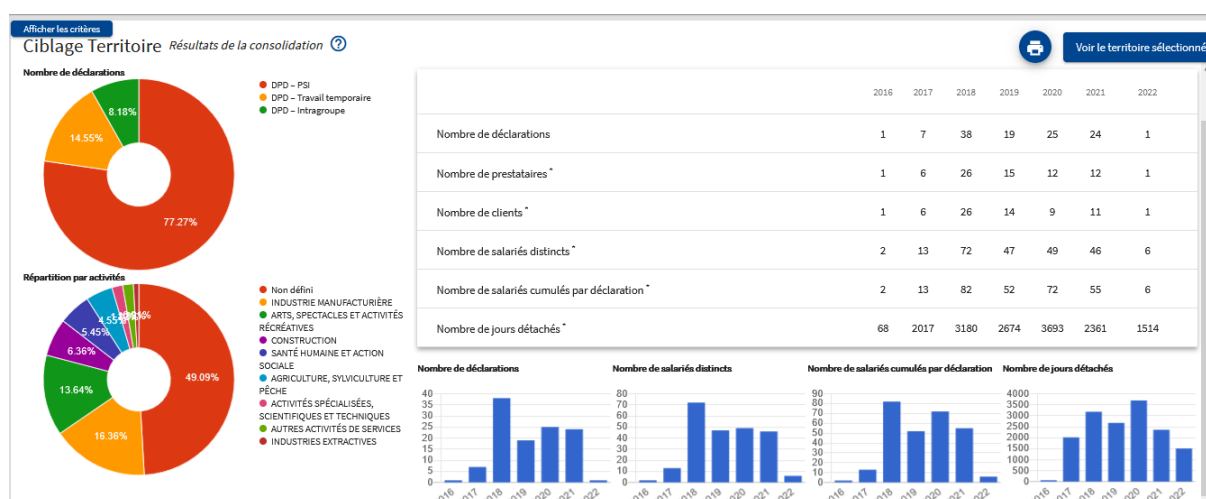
Afficher les critères

Ciblage Territoire Résultats de la consolidation ?

Voir le territoire sélectionné

Nombre de déclarations

8.18%
14.55%
77.27%

DPD – PSI
DPD – Travail temporaire
DPD – Intragroupe

Répartition par activités

4.55%
5.45%
6.36%
13.64%
16.36%
49.09%
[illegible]

Non défini
INDUSTRIE MANUFACTURIÈRE
ARTS, SPECTACLES ET ACTIVITÉS RÉCRÉATIVES
CONSTRUCTION
SANTÉ HUMAINE ET ACTION SOCIALE
AGRICULTURE, SYLVICULTURE ET PÊCHE
ACTIVITÉS SPÉCIALISÉES, SCIENTIFIQUES ET TECHNIQUES
AUTRES ACTIVITÉS DE SERVICES
INDUSTRIES EXTRACTIVES

| | 2016 | 2017 | 2018 | 2019 | 2020 | 2021 | 2022 |
|---|---|---|---|---|---|---|---|
| Nombre de déclarations | 1 | 7 | 38 | 19 | 25 | 24 | 1 |
| Nombre de prestataires * | 1 | 6 | 26 | 15 | 12 | 12 | 1 |
| Nombre de clients * | 1 | 6 | 26 | 14 | 9 | 11 | 1 |
| Nombre de salariés distincts * | 2 | 13 | 72 | 47 | 49 | 46 | 6 |
| Nombre de salariés cumulés par déclaration * | 2 | 13 | 82 | 52 | 72 | 55 | 6 |
| Nombre de jours détachés * | 68 | 2017 | 3180 | 2674 | 3693 | 2361 | 1514 |

Nombre de déclarations
40 35 30 25 20 15 10 5 0
2016 2017 2018 2019 2020 2021 2022

Nombre de salariés distincts
80 70 60 50 40 30 20 10 0
2016 2017 2018 2019 2020 2021 2022

Nombre de salariés cumulés par déclaration
90 80 70 60 50 40 30 20 10 0
2016 2017 2018 2019 2020 2021 2022

Nombre de jours détachés
4000 3500 3000 2500 2000 1500 1000 500 0
2016 2017 2018 2019 2020 2021 2022